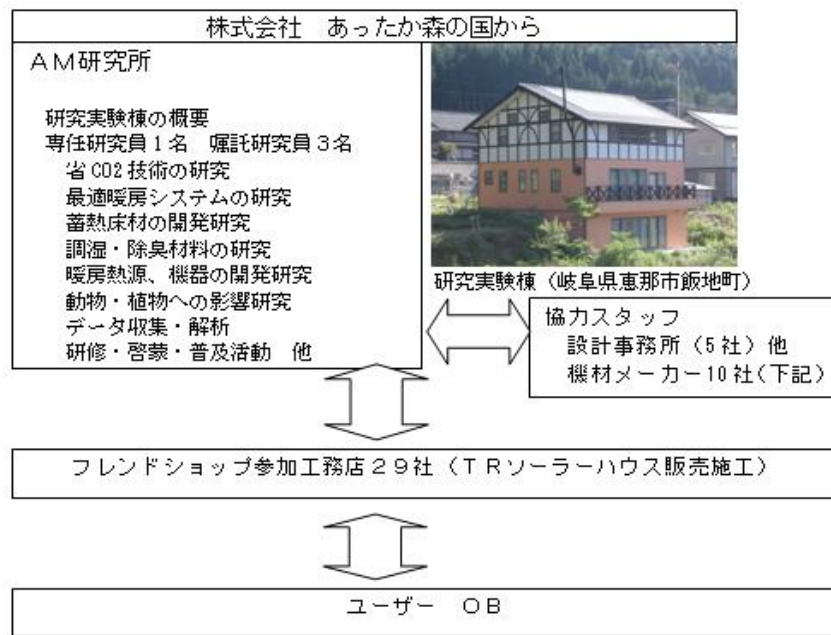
株式会社　あったか森の国から

ＡＭ研究所

研究実験棟の概要
専任研究員１名　嘱託研究員３名
省 CO2 技術の研究
最適暖房システムの研究
蓄熱床材の開発研究
調湿・除臭材料の研究
暖房熱源、機器の開発研究
動物・植物への影響研究
データ収集・解析
研修・啓蒙・普及活動　他

研究実験棟（岐阜県恵那市飯地町）

協力スタッフ
設計事務所（5 社）他
機材メーカー10 社（下記）

フレンドショップ参加工務店２９社（ＴＲソーラーハウス販売施工）

ユーザー　ＯＢ